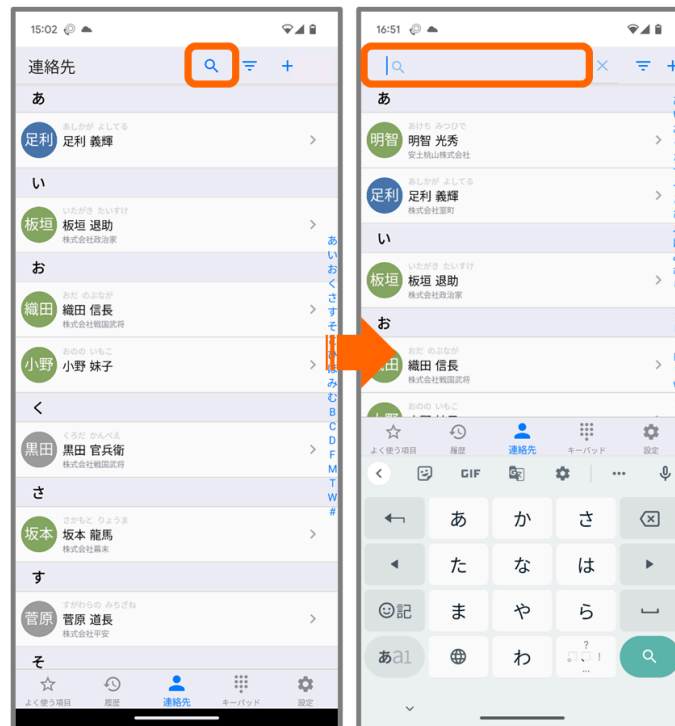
15:02

連絡先

あ

あしかが よしてる
足利 足利 義輝

い

いたがき たいすけ
板垣 板垣 退助
株式会社政治家

お

おだ のぶなが
織田 織田 信長
株式会社戦国武将

おのの いもこ
小野 小野 妹子

く

くろだ かんべえ
黒田 黒田 官兵衛
株式会社戦国武将

さ

さかもと りょうま
坂本 坂本 龍馬
株式会社幕末

す

すがわらの みちざね
菅原 菅原 道長
株式会社平安

そ

あ い お く さ す そ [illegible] み む B C D F M T W #

よく使う項目 履歴 連絡先 キーパッド 設定

16:51

あ

あけち みつひで
明智 明智 光秀
安土桃山株式会社

あしかが よしてる
足利 足利 義輝
株式会社室町

い

いたがき たいすけ
板垣 板垣 退助
株式会社政治家

お

おだ のぶなが
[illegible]田 織田 信長
株式会社戦国武将

おのの いもこ

よく使う項目 履歴 連絡先 キーパッド 設定

GIF

あ か さ
た な は
☺記 ま や ら
あa1 わ